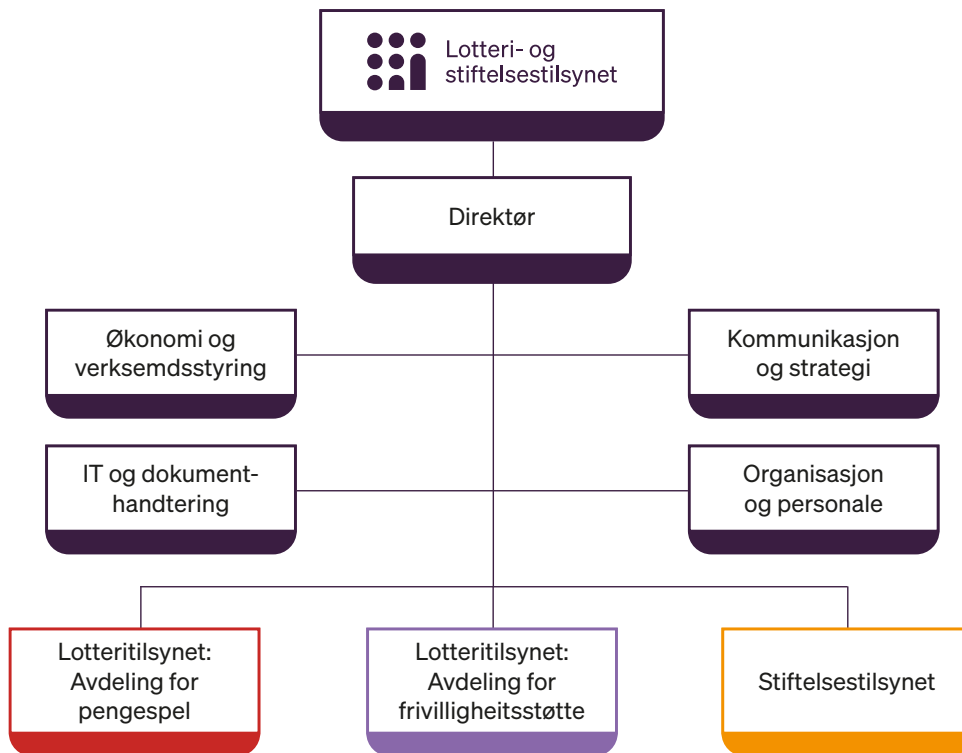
Lotteri- og stiftelsestilsynet

Direktør

Økonomi og verksemdsstyring

Kommunikasjon og strategi

IT og dokumenthandtering

Organisasjon og personale

Lotteritilsynet: Avdeling for pengespel

Lotteritilsynet: Avdeling for frivilligheitsstøtte

Stiftelsestilsynet